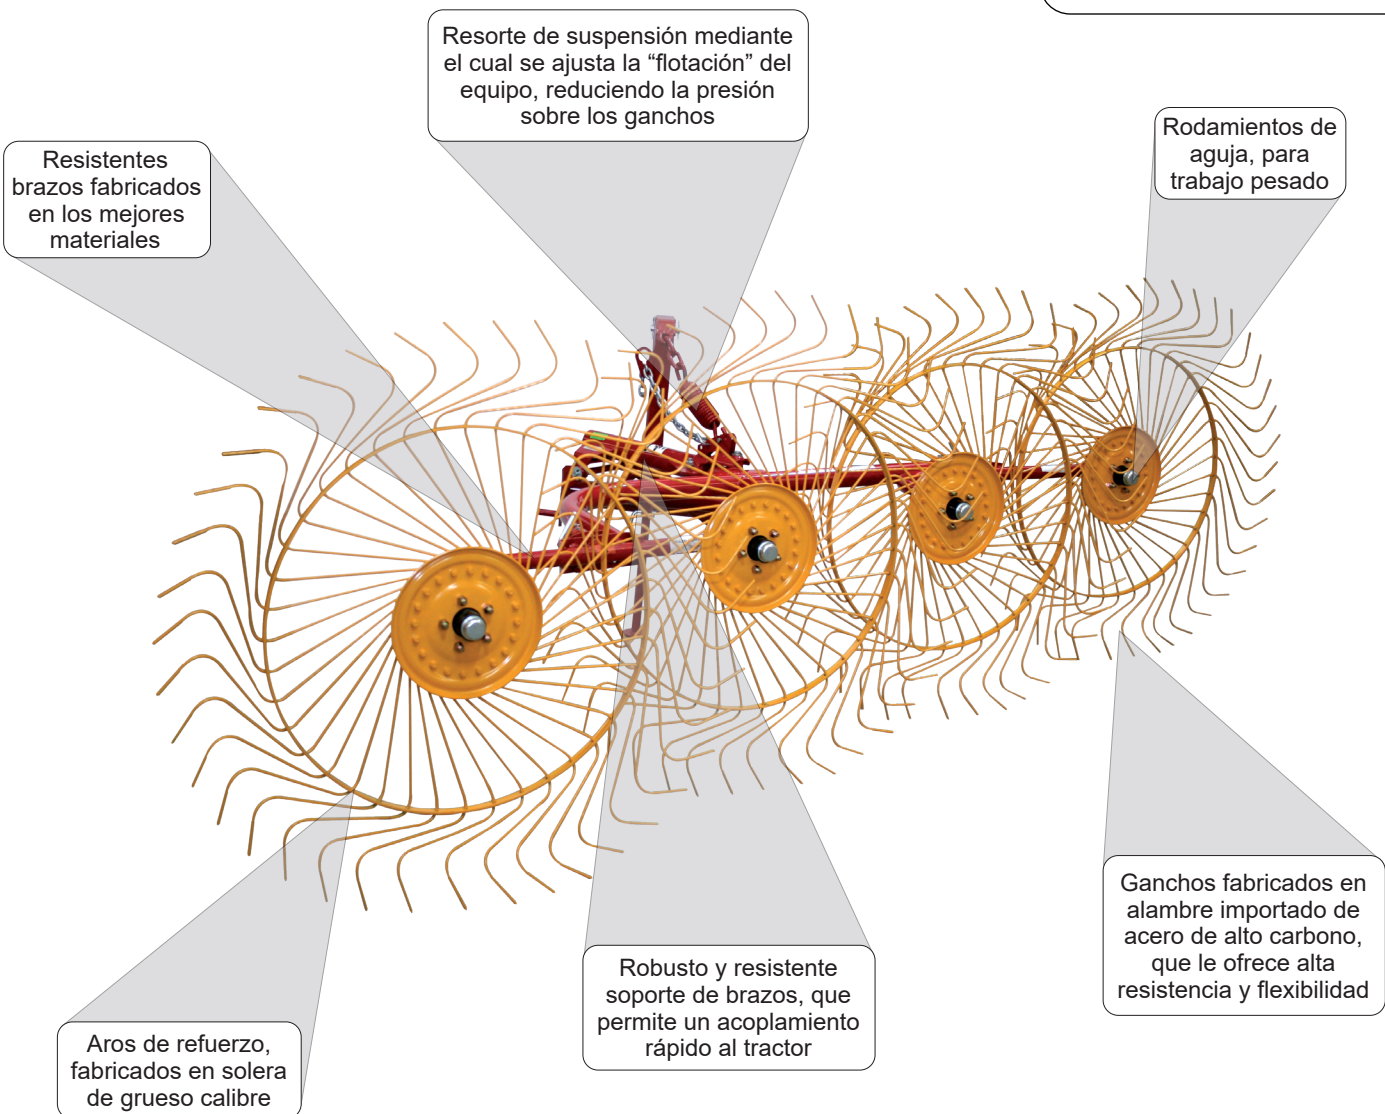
Resorte de suspensión mediante el cual se ajusta la “flotación” del equipo, reduciendo la presión sobre los ganchos

Resistentes brazos fabricados en los mejores materiales

Rodamientos de aguja, para trabajo pesado

Ganchos fabricados en alambre importado de acero de alto carbono, que le ofrece alta resistencia y flexibilidad

Robusto y resistente soporte de brazos, que permite un acoplamiento rápido al tractor

Aros de refuerzo, fabricados en solera de grueso calibre